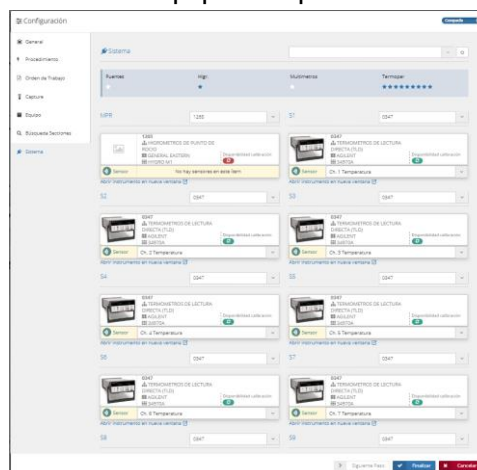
Configuración

Compacto

General
Procedimiento
Orden de Trabajo
Captura
Equipo
Búsqueda Secciones
Sistema

Sistema

Fuentes
High
Multimetros
Termopar
★★★★★★★★

MPR
1265
S1
0347

1265
HIGROMETROS DE PUNTO DE ROCIO
GENERAL EASTERN
HYGRO M1
Disponibilidad calibración
Sensor
No hay sensores en este item
Abrir instrumento en nueva ventana

0347
TERMOMETROS DE LECTURA DIRECTA (TLD)
AGILENT
34970A
Disponibilidad calibración
Sensor
Ch. 1 Temperatura
Abrir instrumento en nueva ventana

S2
0347
S3
0347

0347
TERMOMETROS DE LECTURA DIRECTA (TLD)
AGILENT
34970A
Disponibilidad calibración
Sensor
Ch. 2 Temperatura
Abrir instrumento en nueva ventana

0347
TERMOMETROS DE LECTURA DIRECTA (TLD)
AGILENT
34970A
Disponibilidad calibración
Sensor
Ch. 3 Temperatura
Abrir instrumento en nueva ventana

S4
0347
S5
0347

0347
TERMOMETROS DE LECTURA DIRECTA (TLD)
AGILENT
34970A
Disponibilidad calibración
Sensor
Ch. 4 Temperatura
Abrir instrumento en nueva ventana

0347
TERMOMETROS DE LECTURA DIRECTA (TLD)
AGILENT
34970A
Disponibilidad calibración
Sensor
Ch. 5 Temperatura
Abrir instrumento en nueva ventana

S6
0347
S7
0347

0347
TERMOMETROS DE LECTURA DIRECTA (TLD)
AGILENT
34970A
Disponibilidad calibración
Sensor
Ch. 6 Temperatura
Abrir instrumento en nueva ventana

0347
TERMOMETROS DE LECTURA DIRECTA (TLD)
AGILENT
34970A
Disponibilidad calibración
Sensor
Ch. 7 Temperatura
Abrir instrumento en nueva ventana

S8
0347
S9
0347

Siguiente Fase
Finalizar
Cancelar